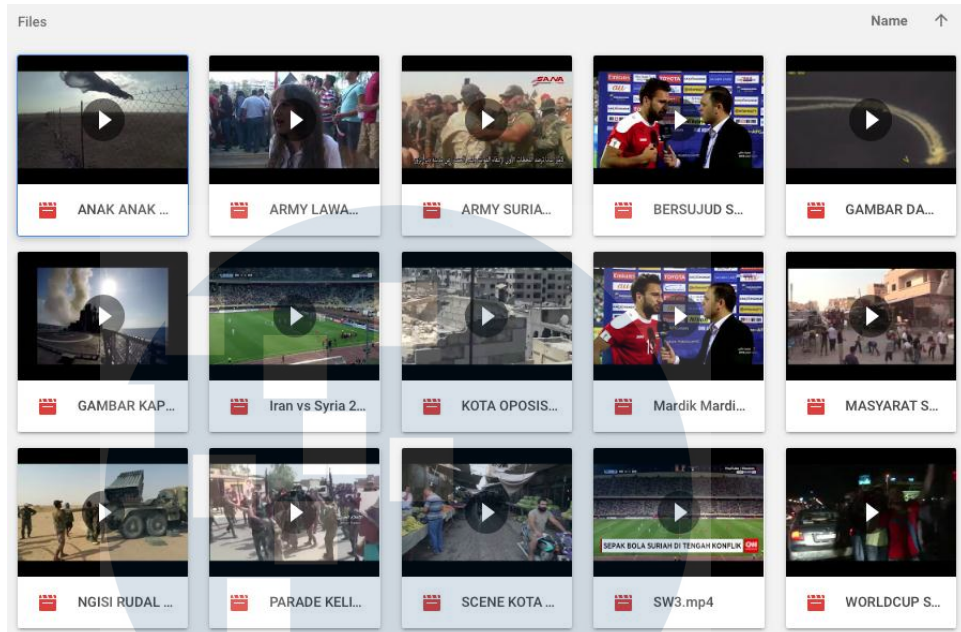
Files

Name ↑

ANAK ANAK ...

ARMY LAWA...

SANA

ARMY SURIA...

BERSUJUD S...

GAMBAR DA...

GAMBAR KAP...

Iran vs Syria 2...

KOTA OPOSIS...

Mardik Mardi...

MASYARAT S...

NGISI RUDAL ...

PARADE KELI...

SCENE KOTA ...

SEPAK BOLA SURIAH DI TENGAH KONFLIK CNN

SW3.mp4

WORLDCUP S...